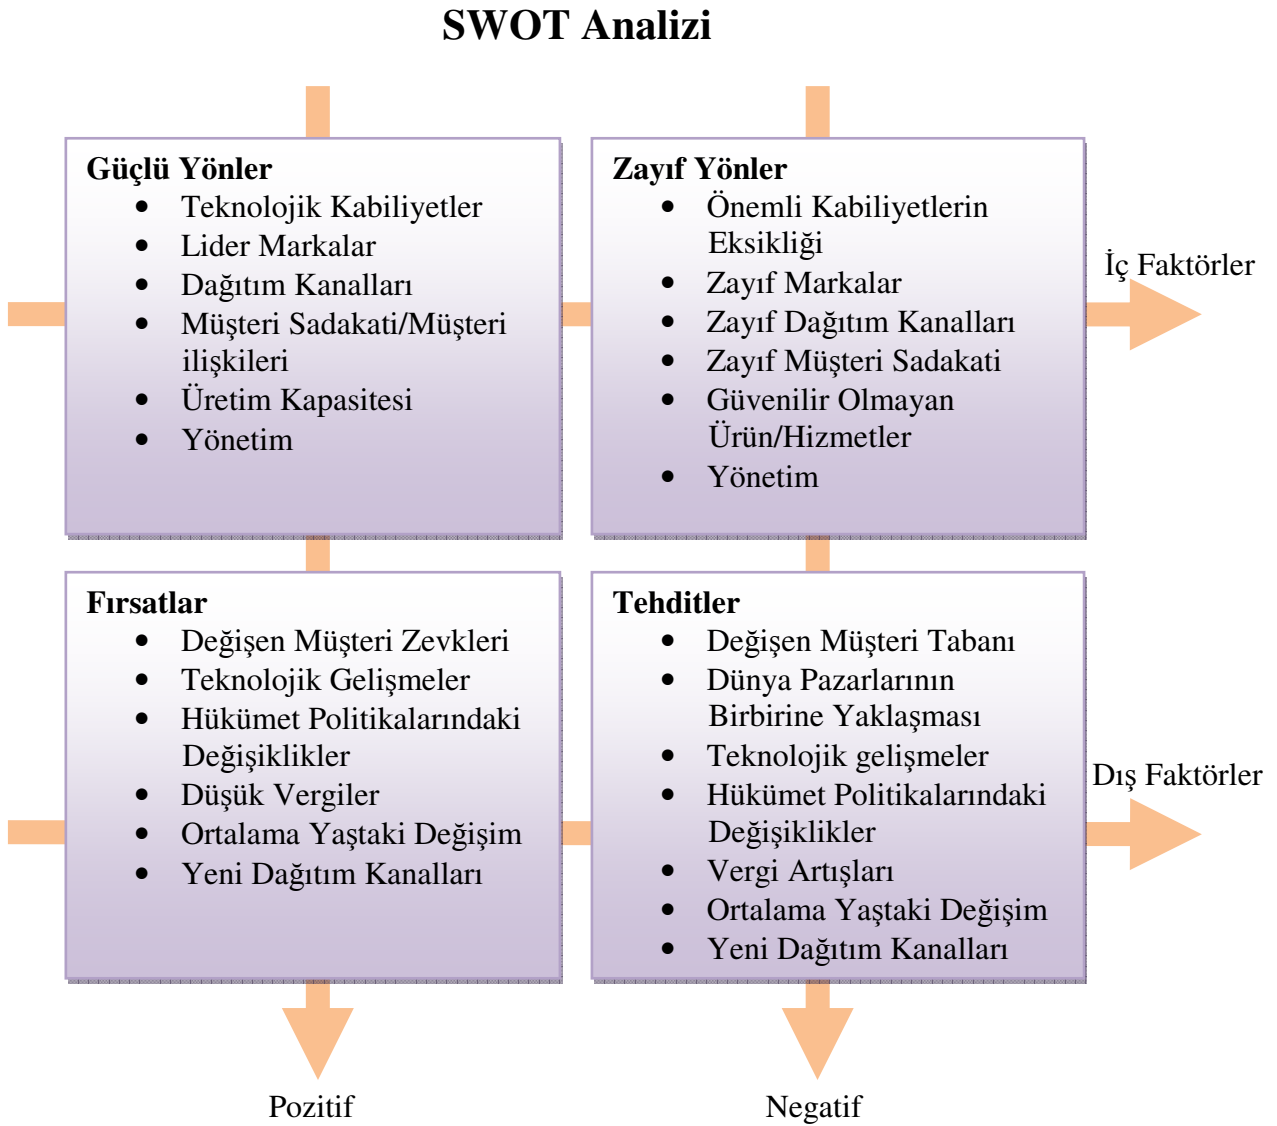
SWOT Analizi

Güçlü Yönler
- Teknolojik Kabiliyetler
- Lider Markalar
- Dağıtım Kanalları
- Müşteri Sadakati/Müşteri ilişkileri
- Üretim Kapasitesi
- Yönetim

Zayıf Yönler
- Önemli Kabiliyetlerin Eksikliği
- Zayıf Markalar
- Zayıf Dağıtım Kanalları
- Zayıf Müşteri Sadakati
- Güvenilir Olmayan Ürün/Hizmetler
- Yönetim

İç Faktörler

Fırsatlar
- Değişen Müşteri Zevkleri
- Teknolojik Gelişmeler
- Hükümet Politikalarındaki Değişiklikler
- Düşük Vergiler
- Ortalama Yaştaki Değişim
- Yeni Dağıtım Kanalları

Tehditler
- Değişen Müşteri Tabanı
- Dünya Pazarlarının Birbirine Yaklaşması
- Teknolojik gelişmeler
- Hükümet Politikalarındaki Değişiklikler
- Vergi Artışları
- Ortalama Yaştaki Değişim
- Yeni Dağıtım Kanalları

Dış Faktörler

Pozitif

Negatif